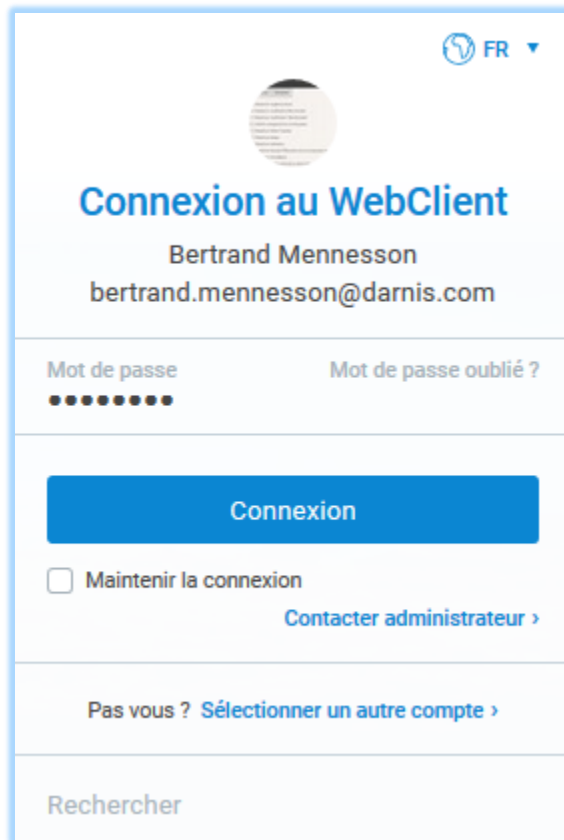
FR ▼

Connexion au WebClient

Bertrand Mennesson

bertrand.mennesson@darnis.com

Mot de passe

Mot de passe oublié ?

••••••••

Connexion

Maintenir la connexion

Contacter administrateur ›

Pas vous ? Sélectionner un autre compte ›

Rechercher